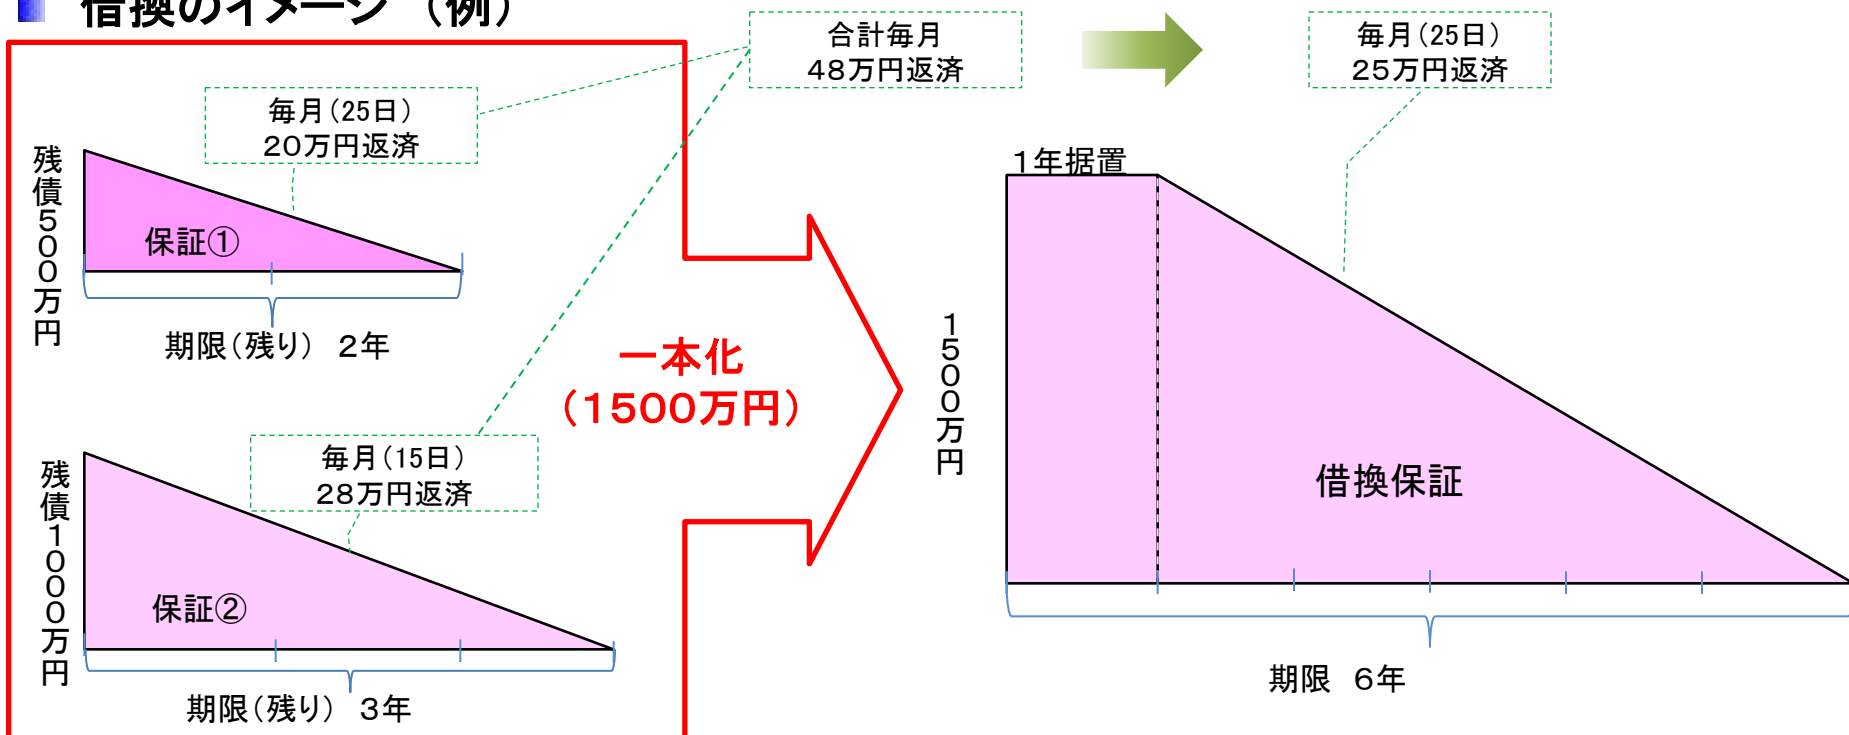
借換のイメージ（例）

合計毎月
48万円返済

毎月（25日）
25万円返済

毎月（25日）
20万円返済

残債500万円

保証①

期限（残り） 2年

一本化
（1500万円）

1年据置

1500万円

借換保証

期限 6年

残債1000万円

毎月（15日）
28万円返済

保証②

期限（残り） 3年